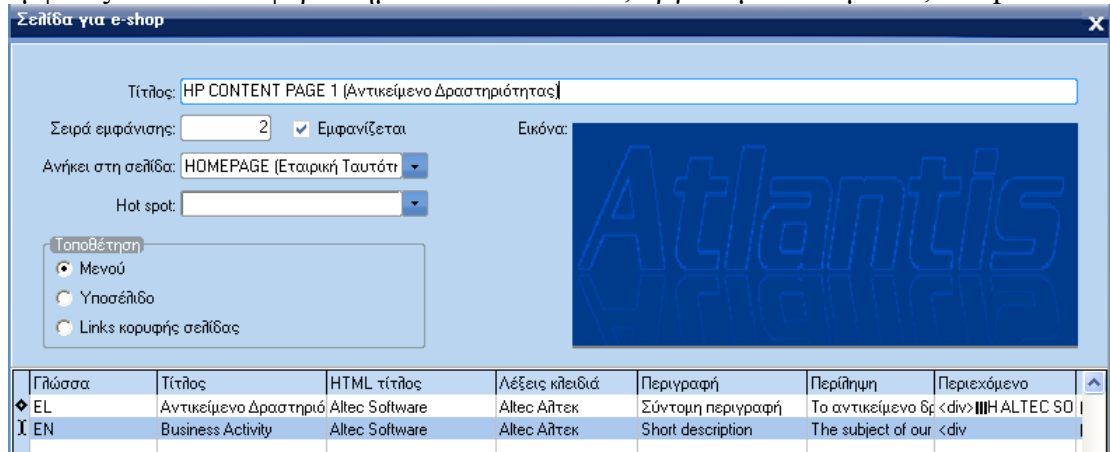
Σελίδα για e-shop

Τίτλος: HP CONTENT PAGE 1 (Αντικείμενο Δραστηριότητας)

Σειρά εμφάνισης: 2 Εμφανίζεται

Εικόνα:

Ανήκει στη σελίδα: HOMEPAGE (Εταιρική Ταυτότη

Hot spot:

Τοποθέτηση

Μενού

Υποσέλιδο

Links κορυφής σελίδας

Atlantis

| Γλώσσα | Τίτλος | HTML τίτλος | Λέξεις κλειδιά | Περιγραφή | Περίληψη | Περιεχόμενο |
|---|---|---|---|---|---|---|
| EL | Αντικείμενο Δραστηριό | Altec Software | Altec Αλτεκ | Σύντομη περιγραφή | Το αντικείμενο δρ | <div>IIIH ALTEC SO |
| EN | Business Activity | Altec Software | Altec Αλτεκ | Short description | The subject of our | <div |